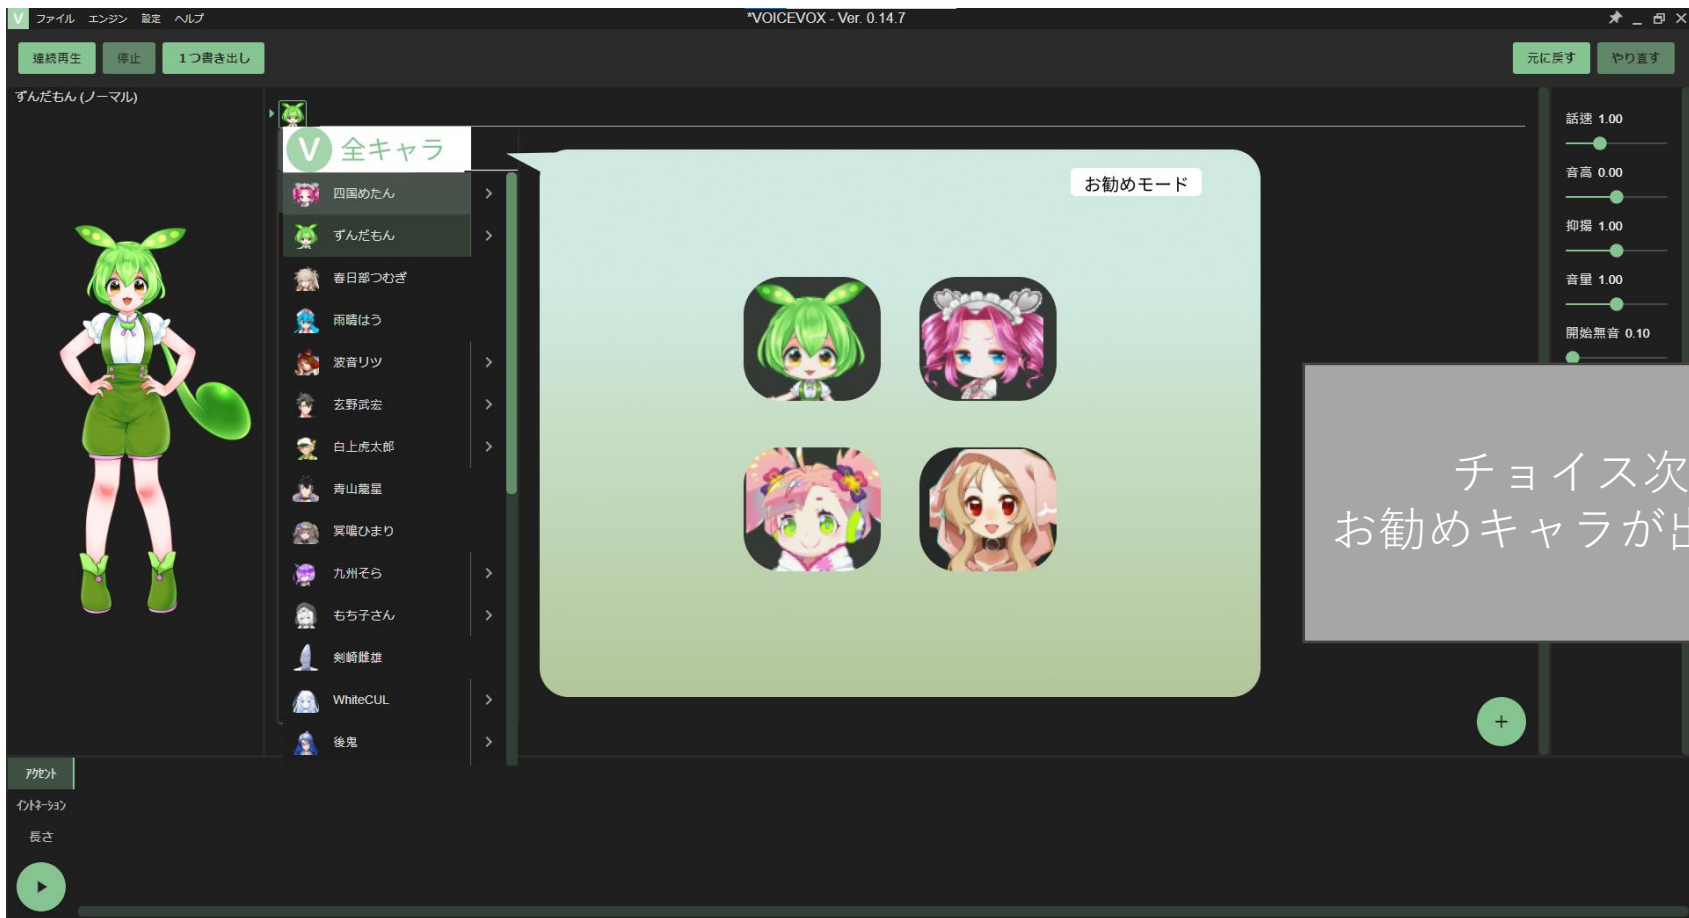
V ファイル エンジン 設定 ヘルプ

*VOICEVOX - Ver. 0.14.7

連続再生 停止 1つ書き出し

元に戻す やり直す

ずんだもん (ノーマル)

V 全キャラ

四国めたん
ずんだもん
春日部つむぎ
雨晴はう
波音リツ
玄野武宏
白上虎太郎
青山龍星
冥鳴ひまり
九州そら
もち子さん
剣崎雌雄
WhiteCUL
後鬼

お勧めモード

話速 1.00
音高 0.00
抑揚 1.00
音量 1.00
開始無音 0.10

チョイス次
お勧めキャラが出

+

アクセント
イントネーション
長さ